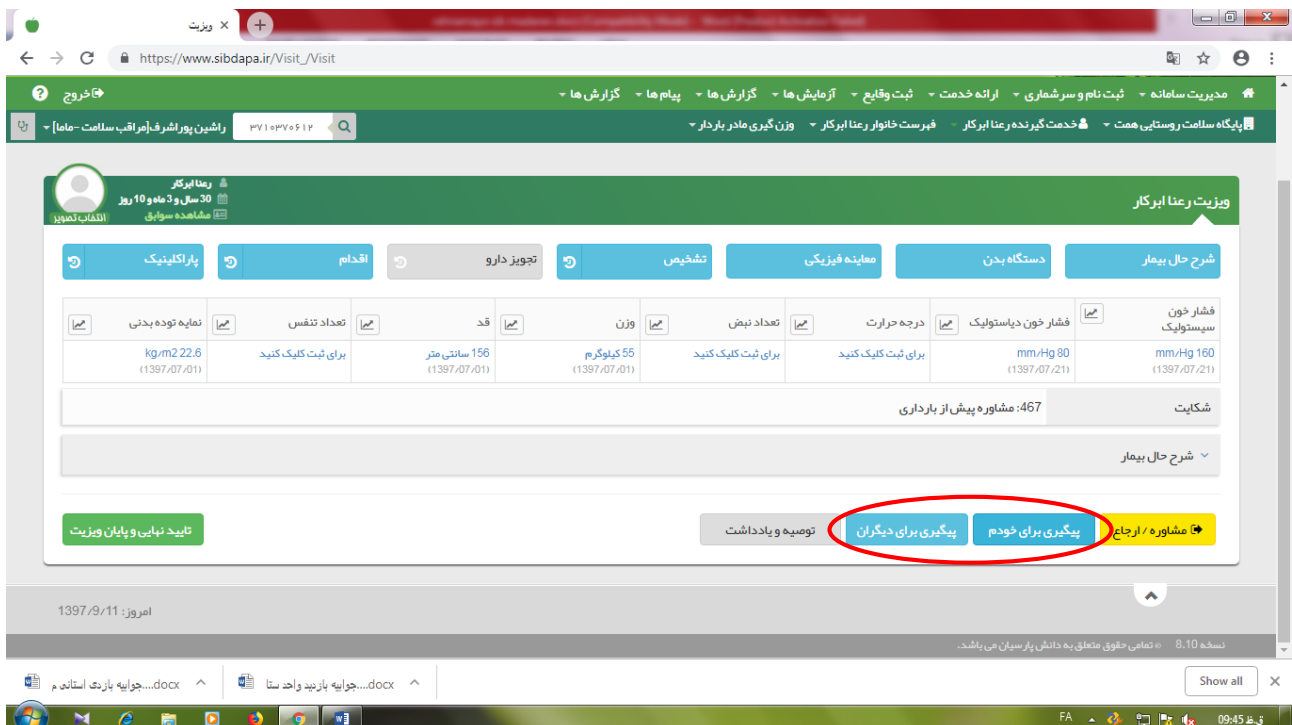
ویزیت ×

https://www.sibdapa.ir/Visit_/Visit

مدیریت سامانه ▾ ثبت نام و سرشماری ▾ ارائه خدمت ▾ ثبت وقایع ▾ آزمایش ها ▾ گزارش ها ▾ پیام ها ▾ گزارش ها ▾
خروج

پایگاه سلامت روستایی همت ▾ خدمت گیرنده رعنا ابرکار ▾ فهرست خانوار رعنا ابرکار ▾ وزن گیری مادر باردار ▾
۳۷۱۰۳۷۰۶۱۲
راشین پوراشرف[مراقب سلامت -ماما] ▾

ویزیت رعنا ابرکار

رعنا ابرکار
30 سال و 3 ماه و 10 روز
مشاهده سوابق
انتخاب تصویر

شرح حال بیمار
دستگاه بدن
معاینه فیزیکی
تشخیص
تجویز دارو
اقدام
پاراکلینیک

| فشار خون سیستولیک | فشار خون دیاستولیک | درجه حرارت | تعداد نبض | وزن | قد | تعداد تنفس | نمایه توده بدنی |
|---|---|---|---|---|---|---|---|
| mm/Hg 160 (1397/07/21) | mm/Hg 80 (1397/07/21) | برای ثبت کلیک کنید | برای ثبت کلیک کنید | 55 کیلوگرم (1397/07/01) | 156 سانتی متر (1397/07/01) | برای ثبت کلیک کنید | kg/m2 22.6 (1397/07/01) |

شکایت
467: مشاوره پیش از بارداری

شرح حال بیمار

مشاوره / ارجاع
پیگیری برای خودم
پیگیری برای دیگران
توصیه و یادداشت
تایید نهایی و پایان ویزیت

امروز: 1397/9/11

نسخه 8.10 © تمامی حقوق متعلق به دانش پارسیان می باشد.

جوابیه بازدید واحد ستا....docx
جوابیه بازدید استانی م....docx
Show all

FA 09:45 ق.ظ